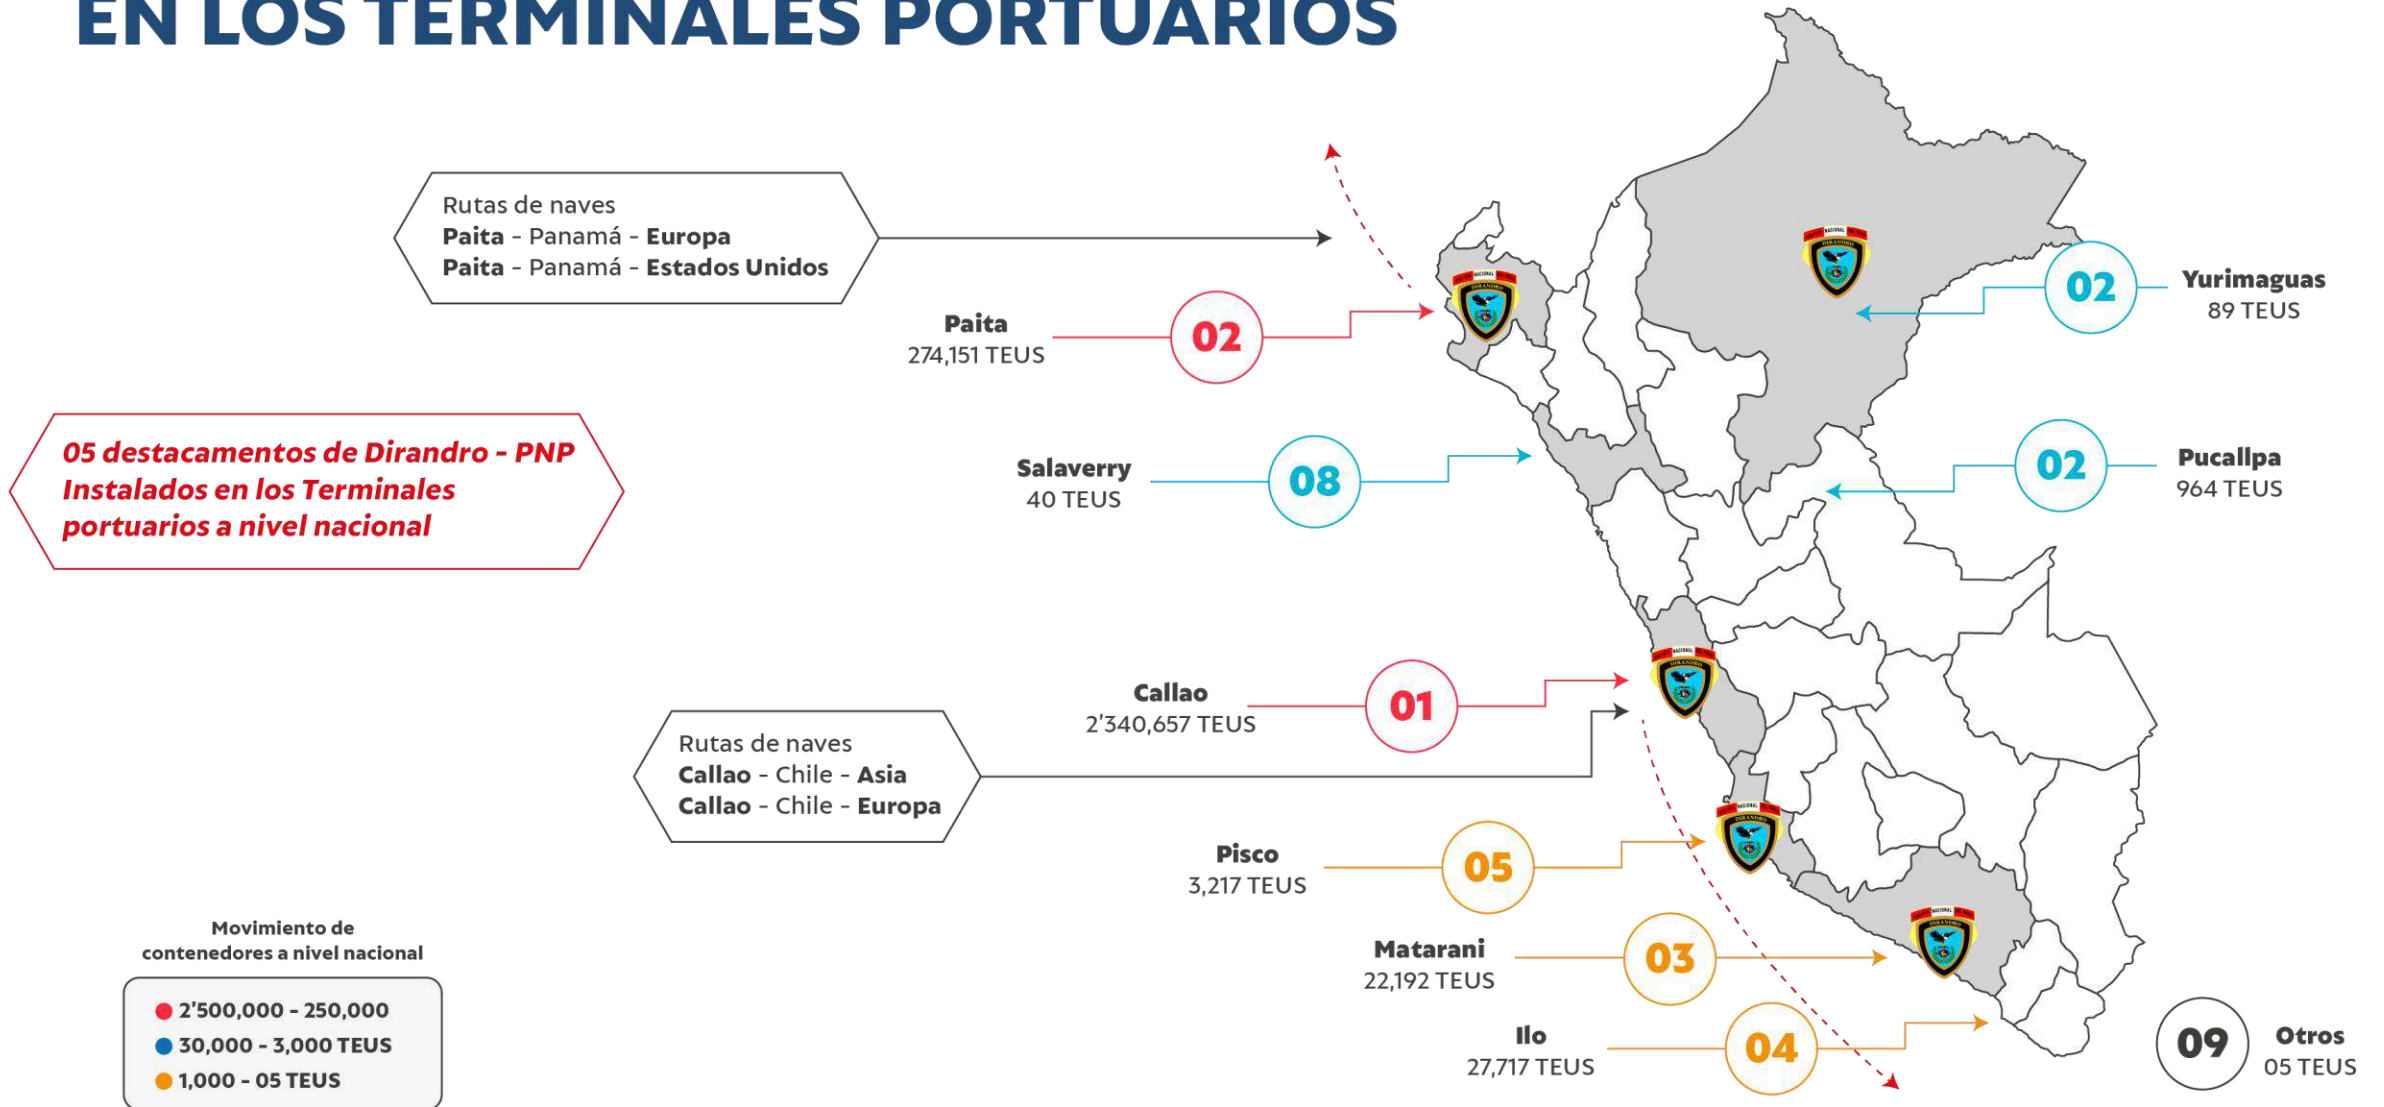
EN LOS TERMINALES PORTUARIOS

Rutas de naves
**Paita** - Panamá - **Europa**
**Paita** - Panamá - **Estados Unidos**

Paita
274,151 TEUS
02

Yurimaguas
89 TEUS
02

05 destacamentos de Dirandro - PNP Instalados en los Terminales portuarios a nivel nacional

Salaverry
40 TEUS
08

Pucallpa
964 TEUS
02

Callao
2'340,657 TEUS
01

Rutas de naves
**Callao** - Chile - **Asia**
**Callao** - Chile - **Europa**

Pisco
3,217 TEUS
05

Matarani
22,192 TEUS
03

Ilo
27,717 TEUS
04

09
Otros
05 TEUS

Movimiento de contenedores a nivel nacional
2'500,000 - 250,000
30,000 - 3,000 TEUS
1,000 - 05 TEUS